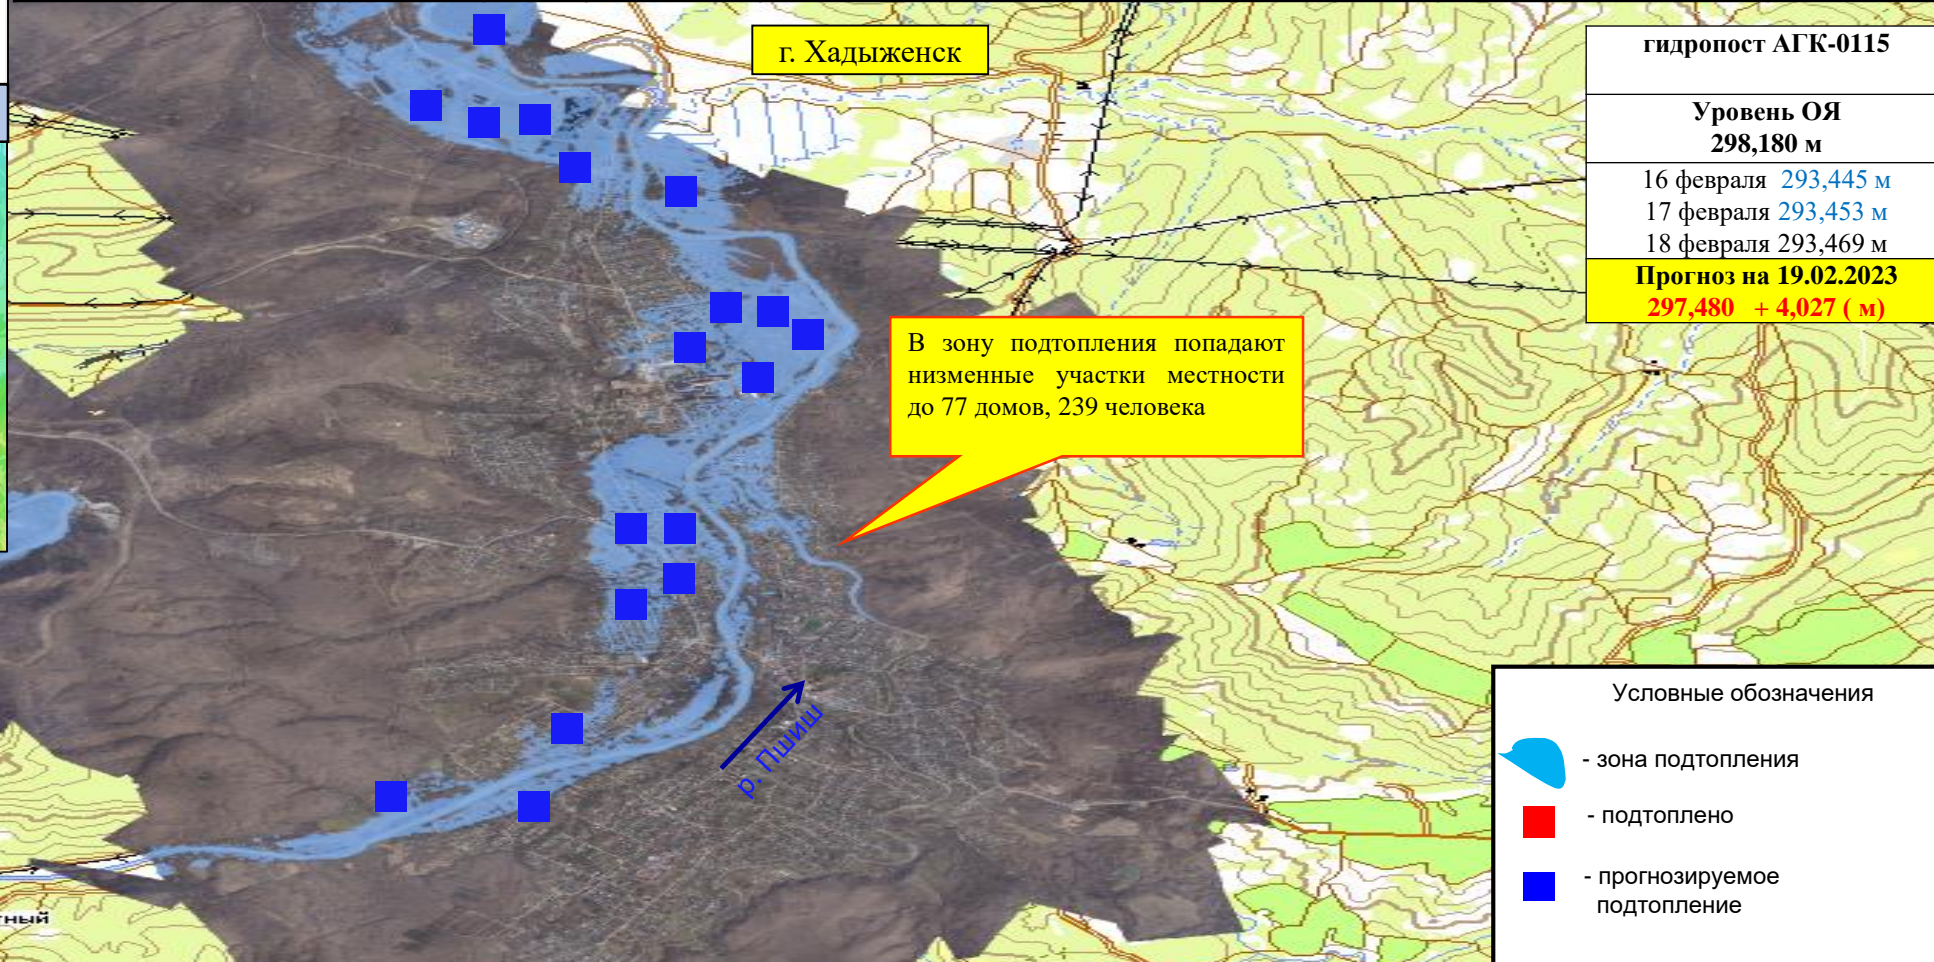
г. Хадыженск

гидропост АГК-0115

Уровень ОЯ
298,180 м

16 февраля 293,445 м
17 февраля 293,453 м
18 февраля 293,469 м

Прогноз на 19.02.2023
297,480 + 4,027 ( м)

В зону подтопления попадают низменные участки местности до 77 домов, 239 человека

р. Пшиш

тный

Условные обозначения

- зона подтопления

- подтоплено

- прогнозируемое подтопление